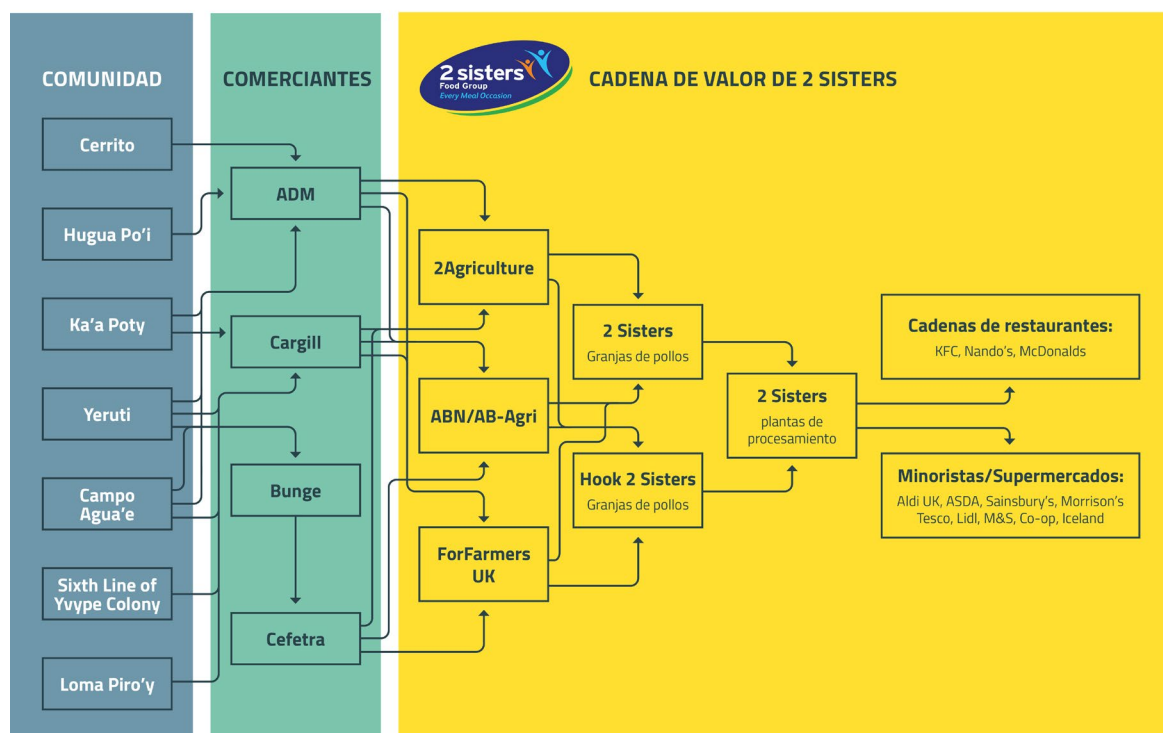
COMUNIDAD

COMERCIANTES

2 sisters Food Group Every Meal Occasion

CADENA DE VALOR DE 2 SISTERS

Cerrito

Hugua Po'i

Ka'a Poty

Yeruti

Campo Agua'e

Sixth Line of Yvype Colony

Loma Piro'y

ADM

Cargill

Bunge

Cefetra

2Agriculture

ABN/AB-Agri

ForFarmers UK

2 Sisters
Granjas de pollos

Hook 2 Sisters
Granjas de pollos

2 Sisters
plantas de procesamiento

Cadenas de restaurantes:
KFC, Nando's, McDonalds

Minoristas/Supermercados:
Aldi UK, ASDA, Sainsbury's, Morrison's Tesco, Lidl, M&S, Co-op, Iceland